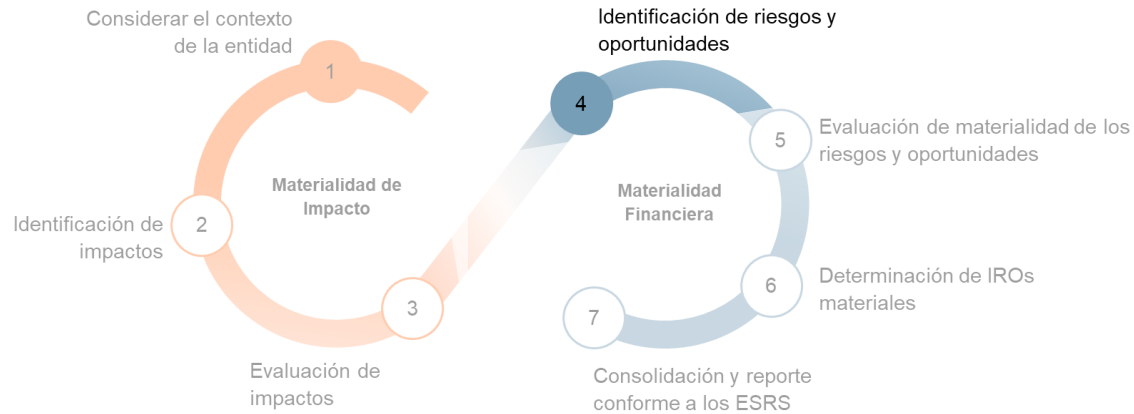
Considerar el contexto de la entidad

1

Identificación de riesgos y oportunidades

4

Materialidad de Impacto

Materialidad Financiera

5

Evaluación de materialidad de los riesgos y oportunidades

Identificación de impactos

2

6

Determinación de IROs materiales

3

7

Evaluación de impactos

Consolidación y reporte conforme a los ESRS